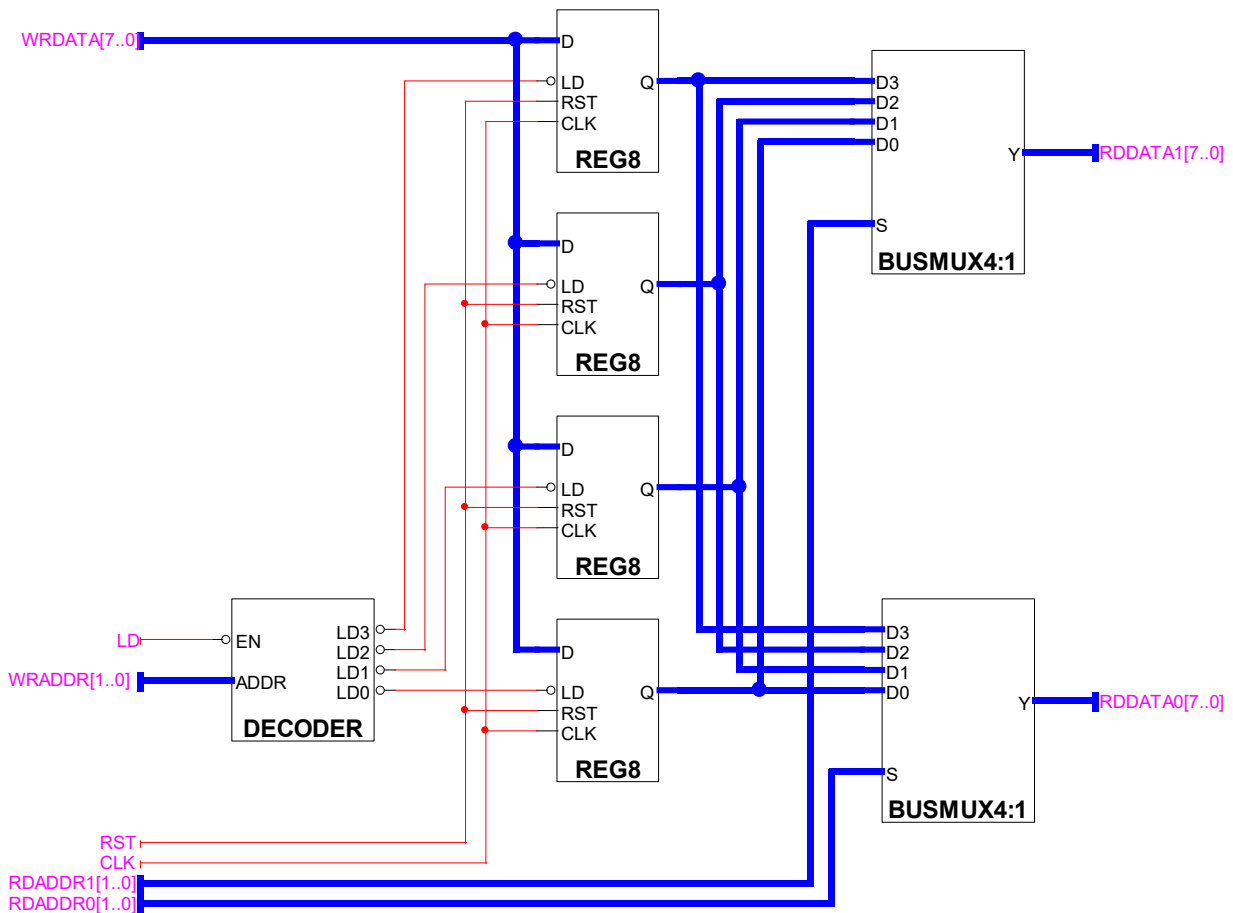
WRDATA[7..0]
D
LD
RST
CLK
Q
REG8
D3
D2
D1
D0
Y
RDDATA1[7..0]
S
BUSMUX4:1
D
LD
RST
CLK
Q
REG8
D
LD
RST
CLK
Q
REG8
LD
EN
WRADDR[1..0]
ADDR
LD3
LD2
LD1
LD0
DECODER
D
LD
RST
CLK
Q
REG8
D3
D2
D1
D0
Y
RDDATA0[7..0]
S
BUSMUX4:1
RST
CLK
RDADDR1[1..0]
RDADDR0[1..0]